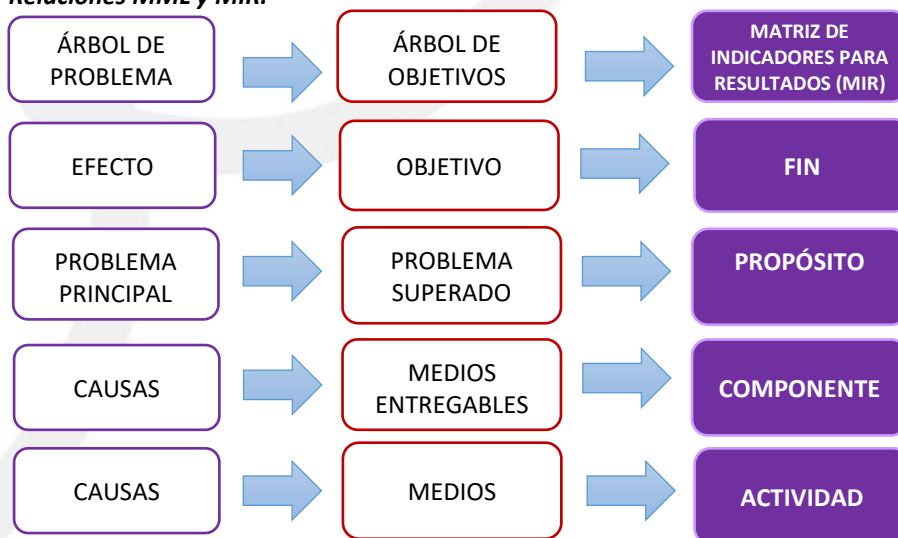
Relaciones MML y MIR.

ÁRBOL DE PROBLEMA
ÁRBOL DE OBJETIVOS
MATRIZ DE INDICADORES PARA RESULTADOS (MIR)

EFECTO
OBJETIVO
FIN

PROBLEMA PRINCIPAL
PROBLEMA SUPERADO
PROPÓSITO

CAUSAS
MEDIOS ENTREGABLES
COMPONENTE

CAUSAS
MEDIOS
ACTIVIDAD